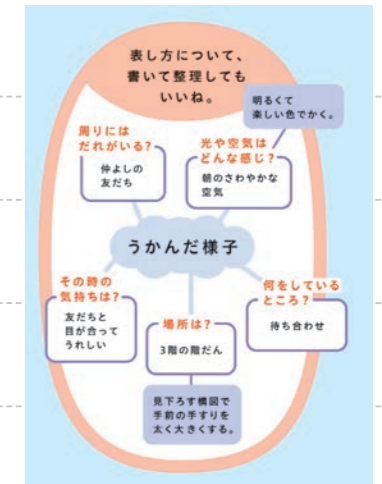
表し方について、書いて整理してもいいね。

明るくて楽しい色でかく。

周りにはだれがいる？

仲よしの友だち

光や空気はどんな感じ？

朝のさわやかな空気

うかんだ様子

その時の気持ちは？

友だちと目が合ってうれしい

場所は？

3階の階だん

何をしているところ？

待ち合わせ

見下ろす構図で手前の手すりを太く大きくする。